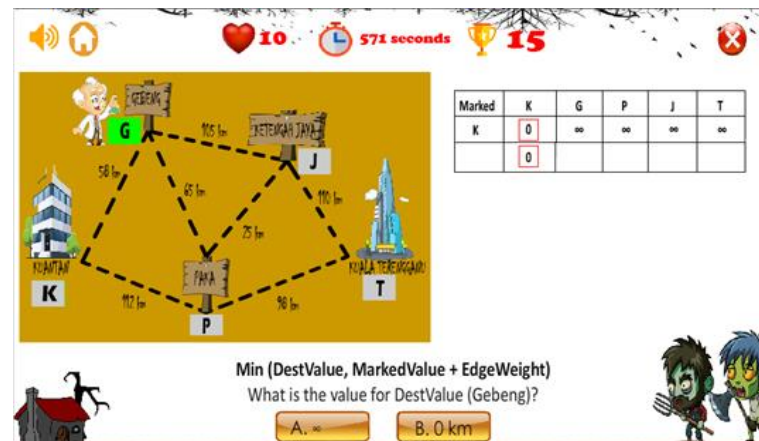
10 571 seconds 15

GEBENG
G
105 km
KETENGAH JAYA
J
58 km
65 km
110 km
25 km
KUANTAN
K
PAKA
KUALA TERENGGANU
T
112 km
98 km
P

| Marked | K | G | P | J | T |
|---|---|---|---|---|---|
| K | 0 | ∞ | ∞ | ∞ | ∞ |
| | 0 | | | | |

Min (DestValue, MarkedValue + EdgeWeight)
What is the value for DestValue (Gebeng)?

A. ∞
B. 0 km